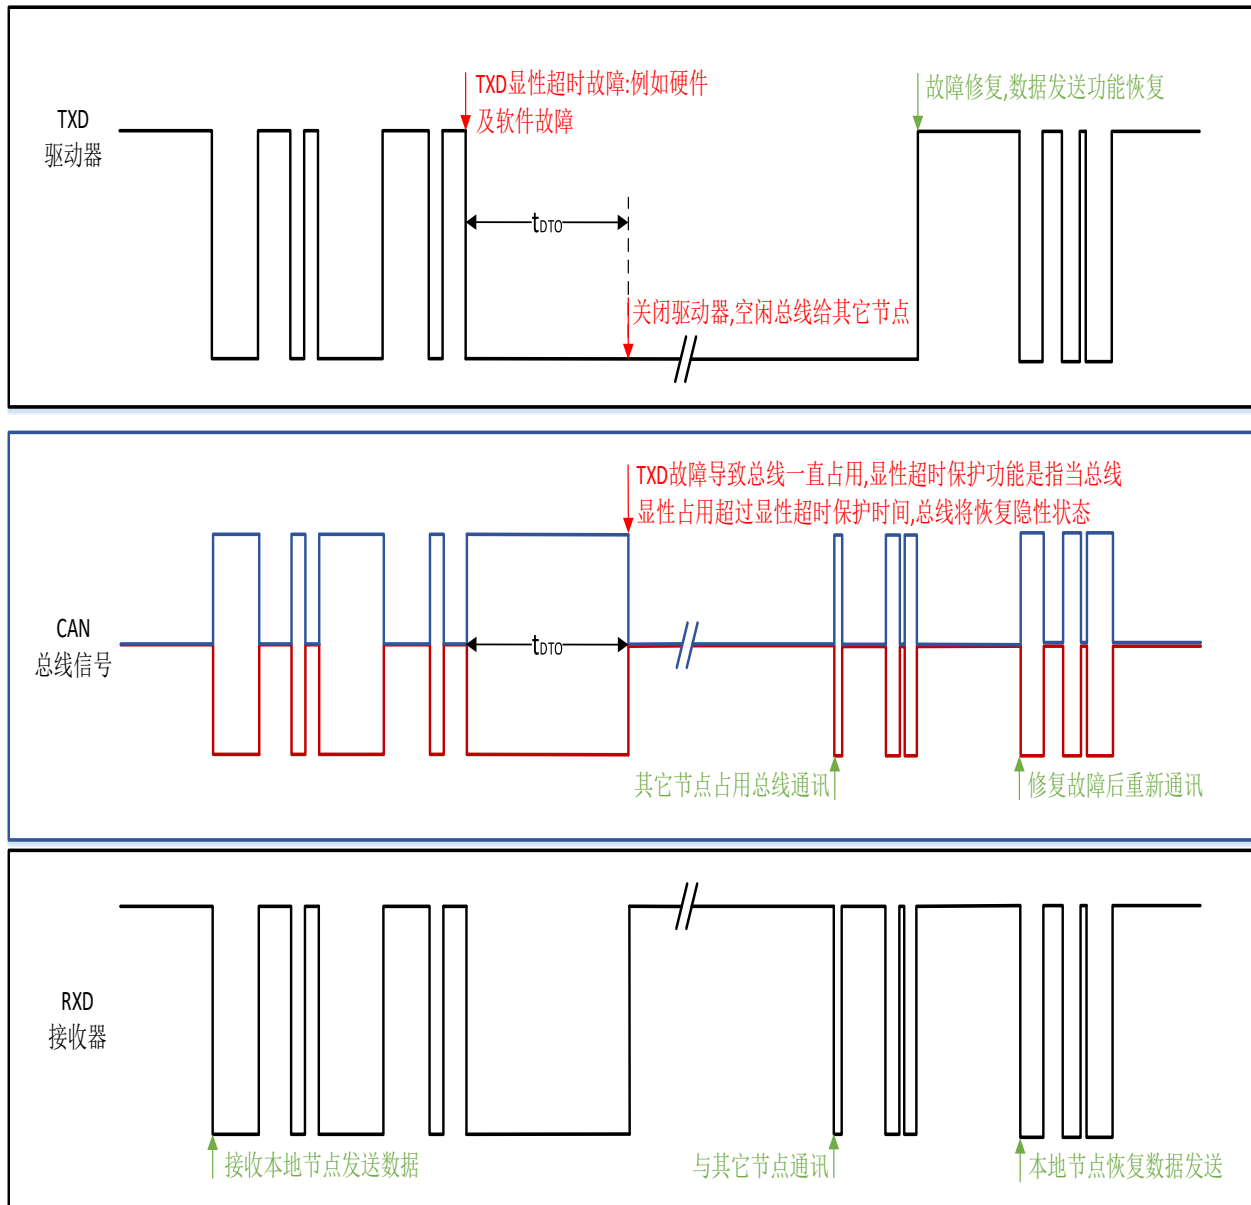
TXD
驱动器

TXD显性超时故障:例如硬件及软件故障

故障修复,数据发送功能恢复

$t_{DTO}$

关闭驱动器,空闲总线给其它节点

CAN
总线信号

TXD故障导致总线一直占用,显性超时保护功能是指当总线显性占用超过显性超时保护时间,总线将恢复隐性状态

$t_{DTO}$

其它节点占用总线通讯

修复故障后重新通讯

RXD
接收器

接收本地节点发送数据

与其它节点通讯

本地节点恢复数据发送